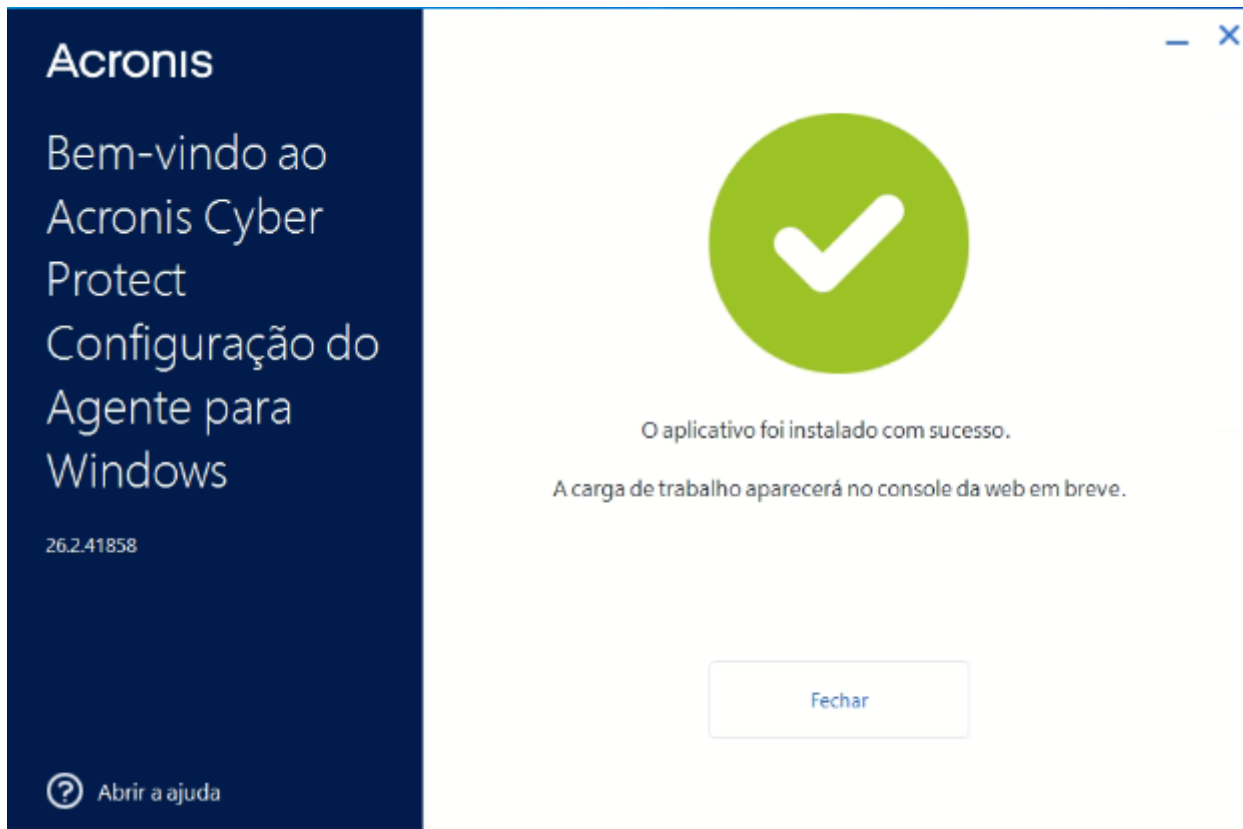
Acronis

Bem-vindo ao Acronis Cyber Protect Configuração do Agente para Windows

26.2.41858

Abrir a ajuda

O aplicativo foi instalado com sucesso.

A carga de trabalho aparecerá no console da web em breve.

Fechar